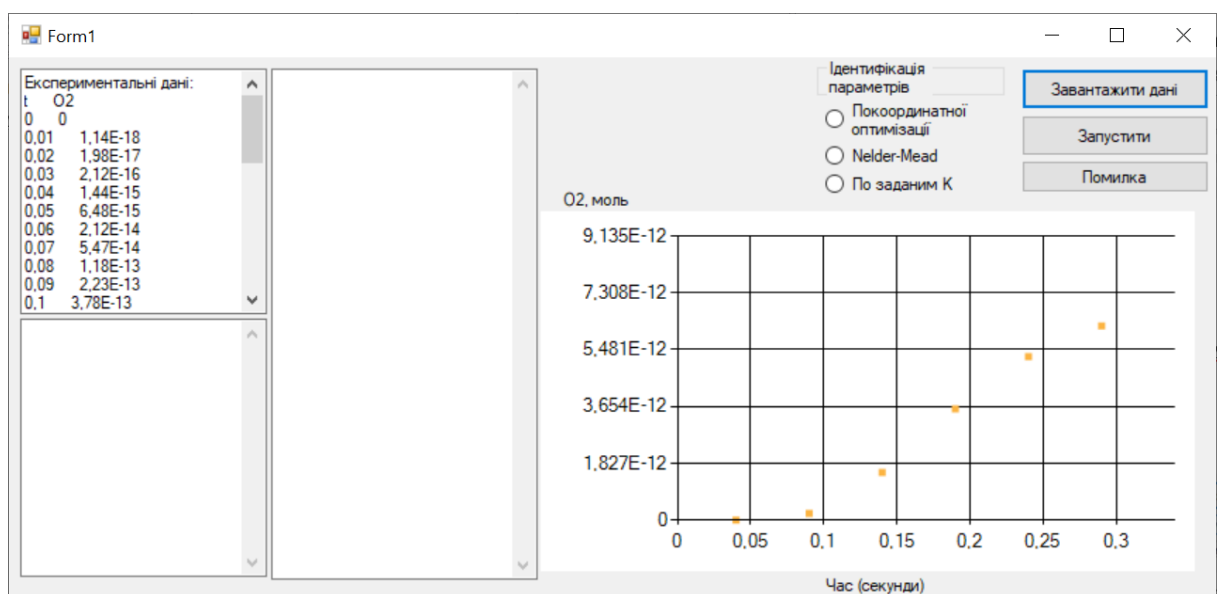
Form1

Експериментальні дані:
t O2
0 0
0,01 1,14E-18
0,02 1,98E-17
0,03 2,12E-16
0,04 1,44E-15
0,05 6,48E-15
0,06 2,12E-14
0,07 5,47E-14
0,08 1,18E-13
0,09 2,23E-13
0,1 3,78E-13

Ідентифікація параметрів
Покоординатної оптимізації
Nelder-Mead
По заданим K

Завантажити дані
Запустити
Помилка

O2, моль
9,135E-12
7,308E-12
5,481E-12
3,654E-12
1,827E-12
0
0 0,05 0,1 0,15 0,2 0,25 0,3
Час (секунди)